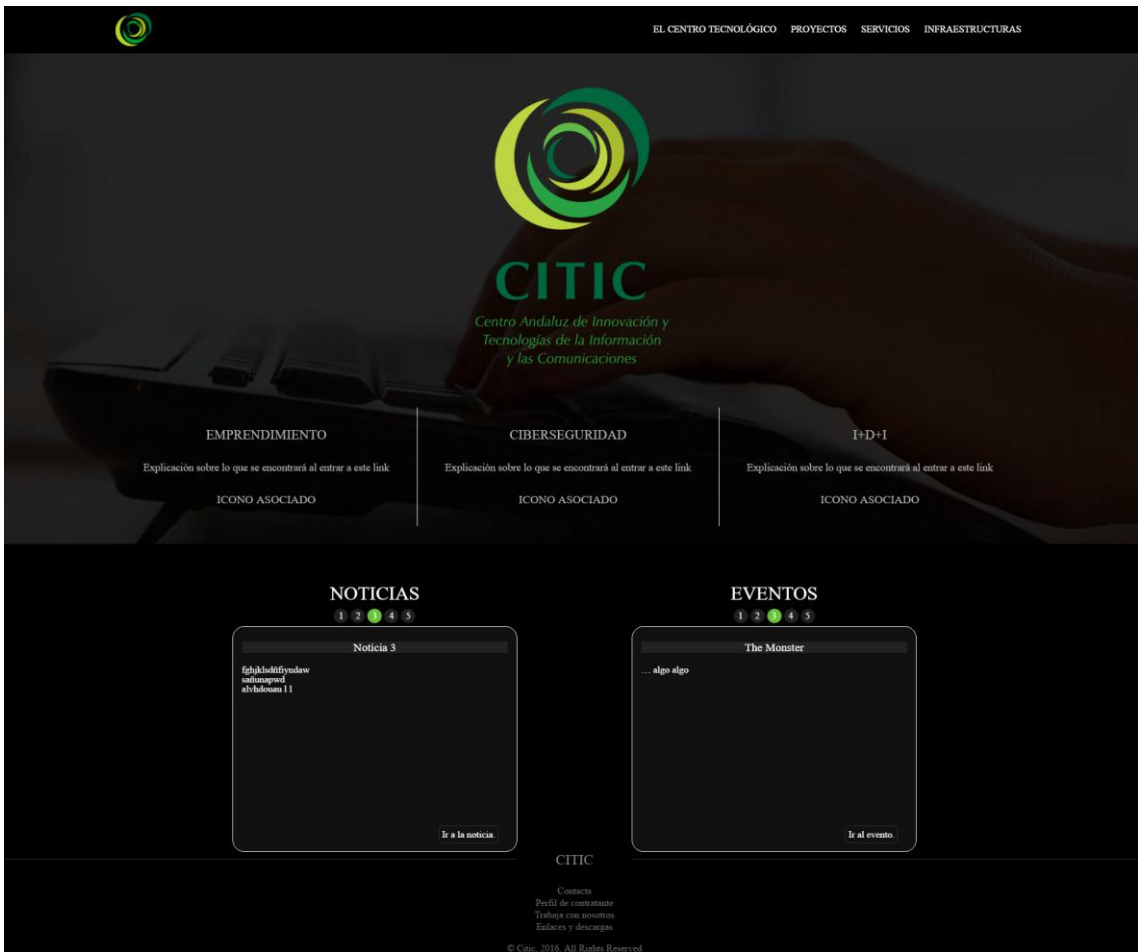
EL CENTRO TECNOLÓGICO PROYECTOS SERVICIOS INFRAESTRUCTURAS

CITIC

Centro Andaluz de Innovación y Tecnologías de la Información y las Comunicaciones

EMPRENDIMIENTO

Explicación sobre lo que se encontrará al entrar a este link

ICONO ASOCIADO

CIBERSEGURIDAD

Explicación sobre lo que se encontrará al entrar a este link

ICONO ASOCIADO

I+D+I

Explicación sobre lo que se encontrará al entrar a este link

ICONO ASOCIADO

NOTICIAS

1 2 3 4 5

Noticia 3

fghjklsdtifiyndaw
sañunapwd
alvhdouau 11

Ir a la noticia.

EVENTOS

1 2 3 4 5

The Monster

... algo algo

Ir al evento.

CITIC

Contacta
Perfil de contratante
Trabaja con nosotros
Enlaces y descargas

© Citic. 2016. All Rights Reserved